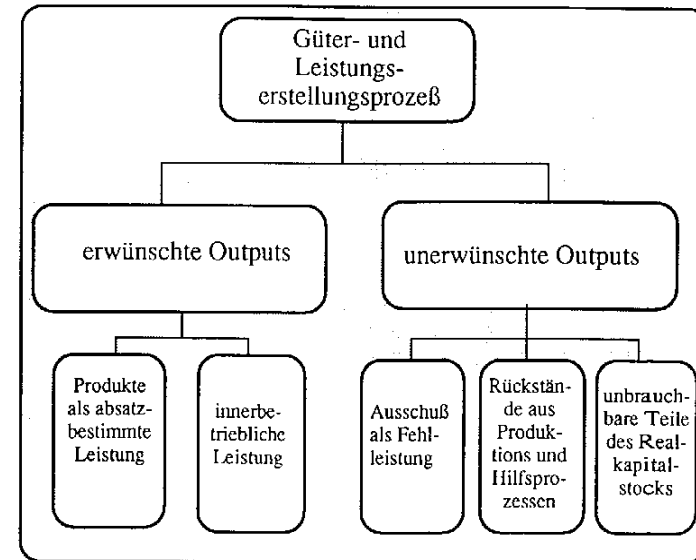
Güter- und Leistungserstellungsprozeß

erwünschte Outputs

unerwünschte Outputs

Produkte als absatzbestimmte Leistung

innerbetriebliche Leistung

Ausschuß als Fehlleistung

Rückstände aus Produktions und Hilfsprozessen

unbrauchbare Teile des Realkapitalstocks